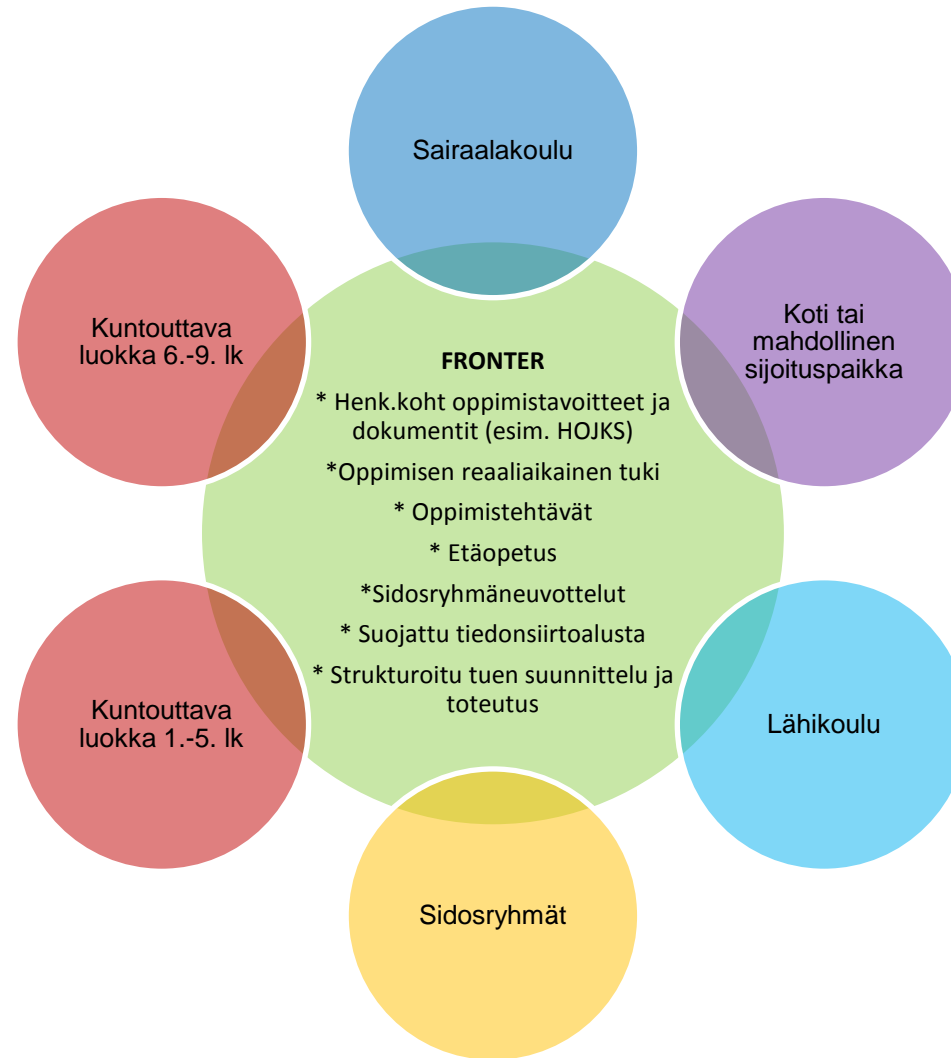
Sairaalakoulu

Kuntouttava luokka 6.-9. lk

Koti tai mahdollinen sijoituspaikka

FRONTER

* Henk.koht oppimistavoitteet ja dokumentit (esim. HOJKS)

*Oppimisen reaaliaikainen tuki

* Oppimistehtävät

* Etäopetus

*Sidosryhmäneuvottelut

* Suojattu tiedonsiirtoalusta

* Strukturoitu tuen suunnittelu ja toteutus

Kuntouttava luokka 1.-5. lk

Lähikoulu

Sidosryhmät